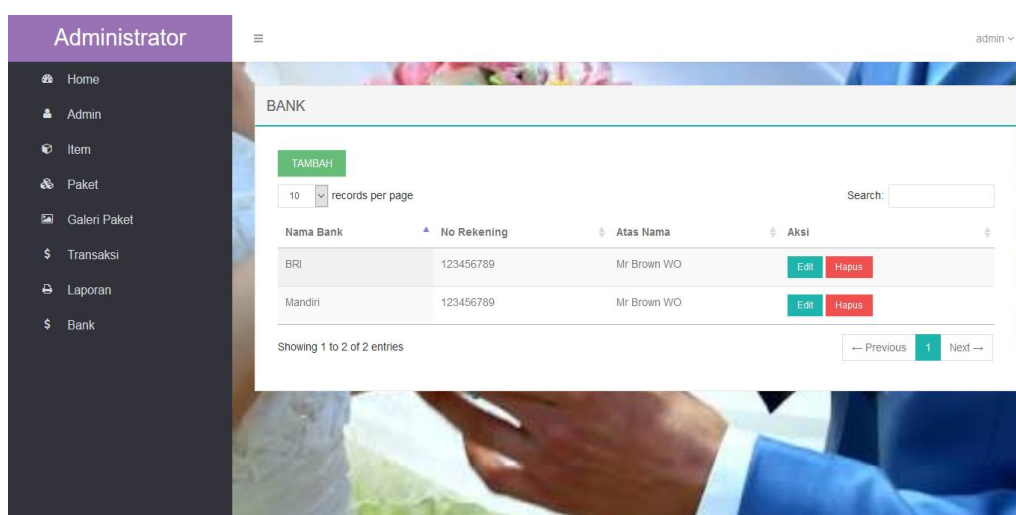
Administrator

Home
Admin
Item
Paket
Galeri Paket
Transaksi
Laporan
Bank

≡

admin

BANK

TAMBAH

10 records per page

Search:

| Nama Bank | No Rekening | Atas Nama | Aksi |
|---|---|---|---|
| BRI | 123456789 | Mr Brown WO | Edit Hapus |
| Mandiri | 123456789 | Mr Brown WO | Edit Hapus |

Showing 1 to 2 of 2 entries

← Previous 1 Next →